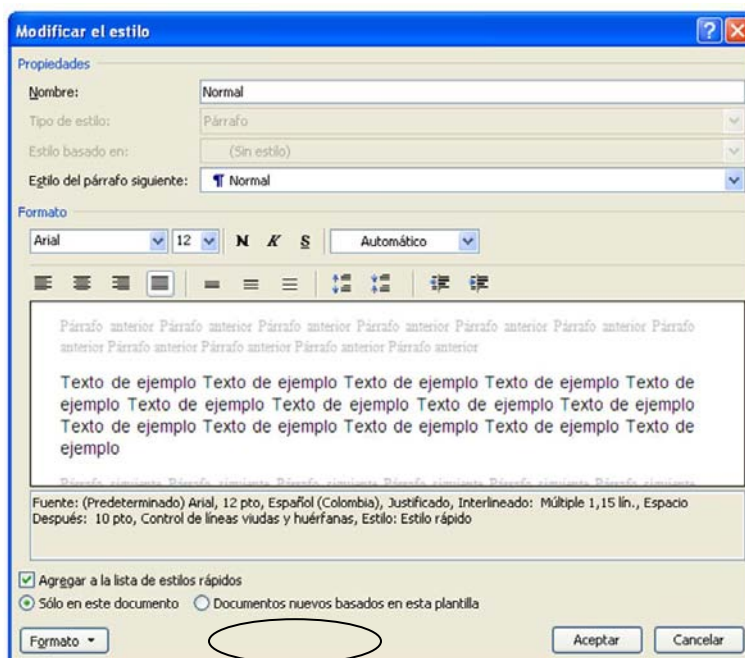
Modificar el estilo

Propiedades

Nombre: Normal

Tipo de estilo: Párrafo

Estilo basado en: (Sin estilo)

Estilo del párrafo siguiente: ¶ Normal

Formato

Arial 12 N K S Automático

Párrafo anterior Párrafo anterior Párrafo anterior Párrafo anterior Párrafo anterior Párrafo anterior Párrafo anterior Párrafo anterior Párrafo anterior Párrafo anterior Párrafo anterior

Texto de ejemplo Texto de ejemplo Texto de ejemplo Texto de ejemplo Texto de ejemplo Texto de ejemplo Texto de ejemplo Texto de ejemplo Texto de ejemplo Texto de ejemplo Texto de ejemplo Texto de ejemplo Texto de ejemplo Texto de ejemplo

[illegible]

Fuente: (Predeterminado) Arial, 12 pto, Español (Colombia), Justificado, Interlineado: Múltiple 1,15 lín., Espacio Después: 10 pto, Control de líneas viudas y huérfanas, Estilo: Estilo rápido

Agregar a la lista de estilos rápidos

Sólo en este documento Documentos nuevos basados en esta plantilla

Formato Aceptar Cancelar